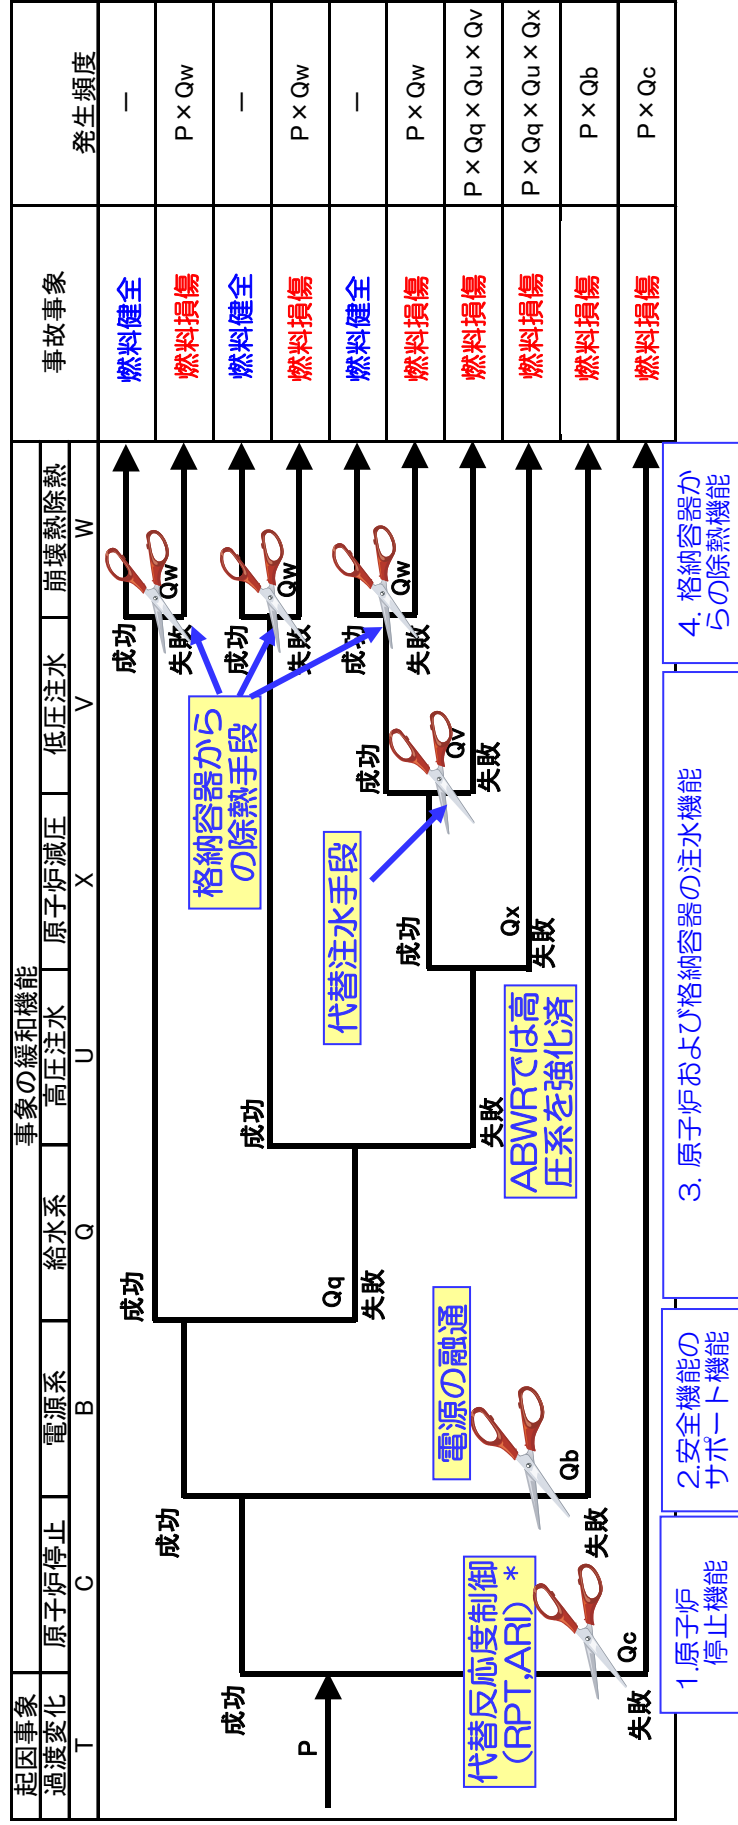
起因事象
過渡変化
T

事象の緩和機能

原子炉停止
C

電源系
B

給水系
Q

高圧注水
U

原子炉減圧
X

低圧注水
V

崩壊熱除熱
W

事故事象

発生頻度

燃料健全 | ー
燃料損傷 | P×Qw
燃料健全 | ー
燃料損傷 | P×Qw
燃料健全 | ー
燃料損傷 | P×Qw
燃料損傷 | P×Qq×Qu×Qv
燃料損傷 | P×Qq×Qu×Qx
燃料損傷 | P×Qb
燃料損傷 | P×Qc

P
成功
失敗
Qc
成功
失敗
Qb
成功
失敗
Qq
成功
失敗
成功
失敗
Qx
成功
失敗
Qv
成功
失敗
Qw
成功
失敗
Qw
成功
失敗
Qw

代替反応度制御（RPT,ARI）＊

電源の融通

ABWRでは高圧系を強化済

代替注水手段

格納容器からの除熱手段

1.原子炉停止機能

2.安全機能のサポート機能

3. 原子炉および格納容器の注水機能

4. 格納容器からの除熱機能